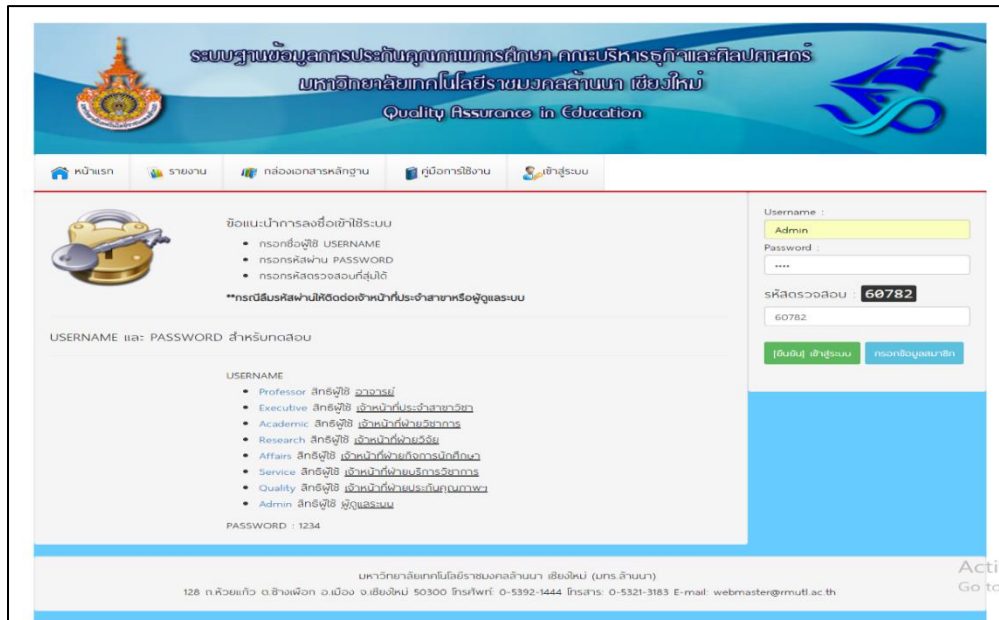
ระบบฐานข้อมูลการประกันคุณภาพการศึกษา คณะบริหารธุรกิจและศิลปศาสตร์
มหาวิทยาลัยเทคโนโลยีราชมงคลล้านนา เชียงใหม่
Quality Assurance in Education

หน้าแรก
รายงาน
กล่องเอกสารหลักฐาน
คู่มือการใช้งาน
เข้าสู่ระบบ

ข้อแนะนำการลงชื่อเข้าใช้ระบบ
• กรอกชื่อผู้ใช้ USERNAME
• กรอกรหัสผ่าน PASSWORD
• กรอกรหัสตรวจสอบที่สุ่มได้

**กรณีลืมรหัสผ่านให้ติดต่อเจ้าหน้าที่ประจำสาขาหรือผู้ดูแลระบบ

USERNAME และ PASSWORD สำหรับทดสอบ

USERNAME
• Professor สิทธิผู้ใช้ อาจารย์
• Executive สิทธิผู้ใช้ เจ้าหน้าที่ประจำสาขาวิชา
• Academic สิทธิผู้ใช้ เจ้าหน้าที่ฝ่ายวิชาการ
• Research สิทธิผู้ใช้ เจ้าหน้าที่ฝ่ายวิจัย
• Affairs สิทธิผู้ใช้ เจ้าหน้าที่ฝ่ายกิจการนักศึกษา
• Service สิทธิผู้ใช้ เจ้าหน้าที่ฝ่ายบริการวิชาการ
• Quality สิทธิผู้ใช้ เจ้าหน้าที่ฝ่ายประกันคุณภาพ
• Admin สิทธิผู้ใช้ ผู้ดูแลระบบ

PASSWORD : 1234

Username :
Admin
Password :
••••
รหัสตรวจสอบ : 60782
60782
[ยืนยัน] เข้าสู่ระบบ
กรอกข้อมูลสมาชิก

มหาวิทยาลัยเทคโนโลยีราชมงคลล้านนา เชียงใหม่ (มทร.ล้านนา)
128 ถ.ห้วยแก้ว ต.ช้างเผือก อ.เมือง จ.เชียงใหม่ 50300 โทรศัพท์: 0-5392-1444 โทรสาร: 0-5321-3183 E-mail: webmaster@rmutl.ac.th

Acti
Go to